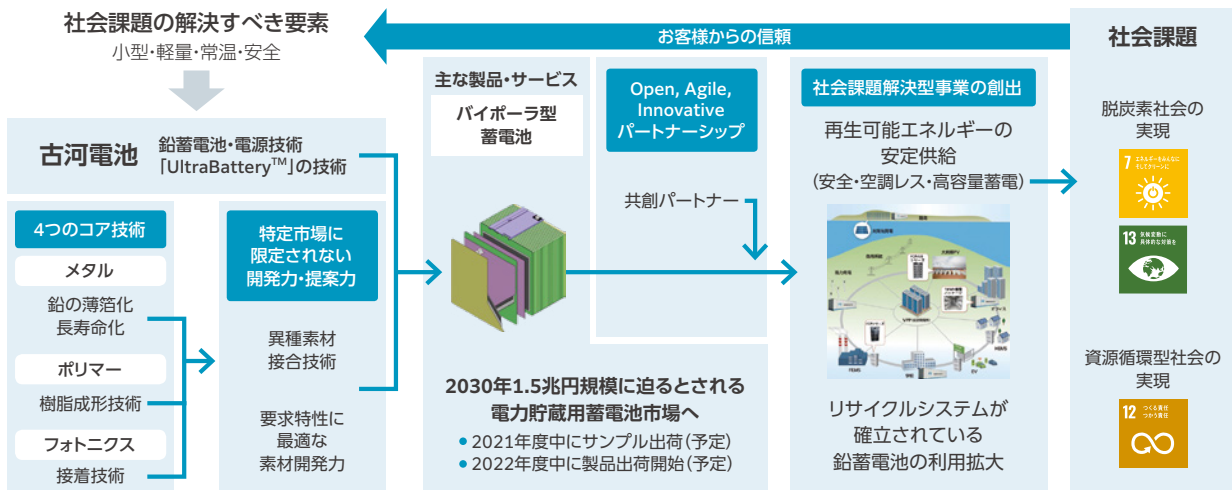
社会課題の解決すべき要素
小型・軽量・常温・安全

お客様からの信頼

社会課題

古河電池
鉛蓄電池・電源技術
「UltraBattery$^{TM}$」の技術

4つのコア技術
メタル
鉛の薄箔化
長寿命化
ポリマー
樹脂成形技術
フォトニクス
接着技術

特定市場に限定されない開発力・提案力
異種素材接合技術
要求特性に最適な素材開発力

主な製品・サービス
バイポーラ型蓄電池

Open, Agile, Innovative パートナーシップ
共創パートナー

2030年1.5兆円規模に迫るとされる電力貯蔵用蓄電池市場へ
• 2021年度中にサンプル出荷(予定)
• 2022年度中に製品出荷開始(予定)

社会課題解決型事業の創出
再生可能エネルギーの安定供給
(安全・空調レス・高容量蓄電)

リサイクルシステムが確立されている鉛蓄電池の利用拡大

脱炭素社会の実現
7 エネルギーをみんなに そしてクリーンに
13 気候変動に具体的な対策を

資源循環型社会の実現
12 つくる責任 つかう責任